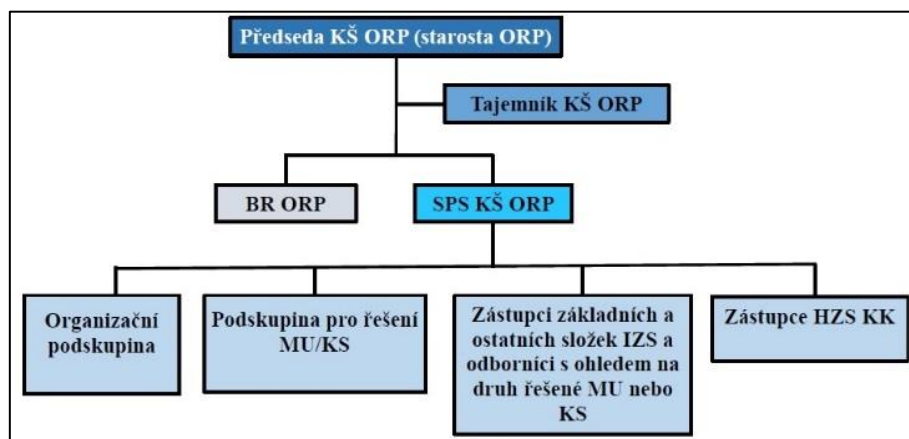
Předseda KŠ ORP (starosta ORP)

Tajemník KŠ ORP

BR ORP

SPS KŠ ORP

Organizační podskupina

Podskupina pro řešení MU/KS

Zástupci základních a ostatních složek IZS a odborníci s ohledem na druh řešené MU nebo KS

Zástupce HZS KK